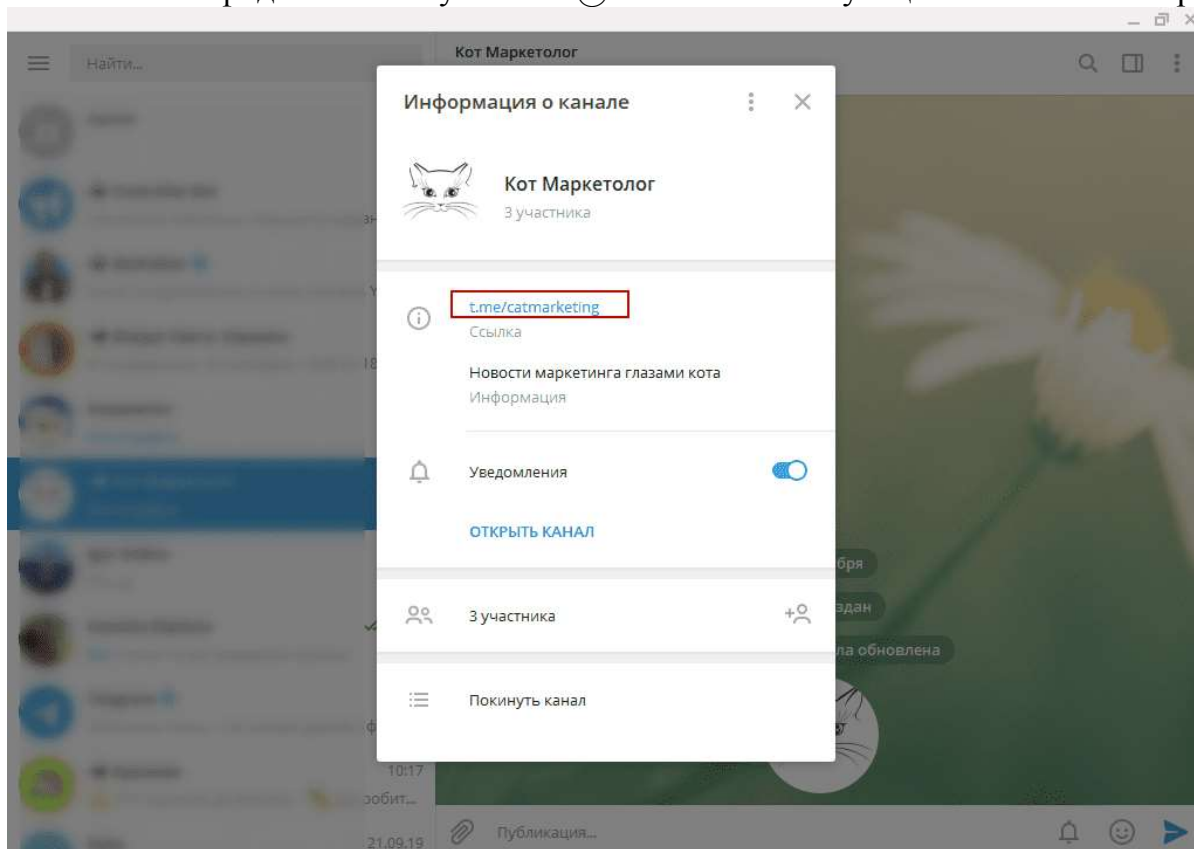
Найти...

Кот Маркетолог

Информация о канале

Кот Маркетолог
3 участника

t.me/catmarketing
Ссылка

Новости маркетинга глазами кота
Информация

Уведомления

ОТКРЫТЬ КАНАЛ

3 участника

Покинуть канал

бря
здан
ла обновлена

10:17
обит...
21.09.19

Публикация...